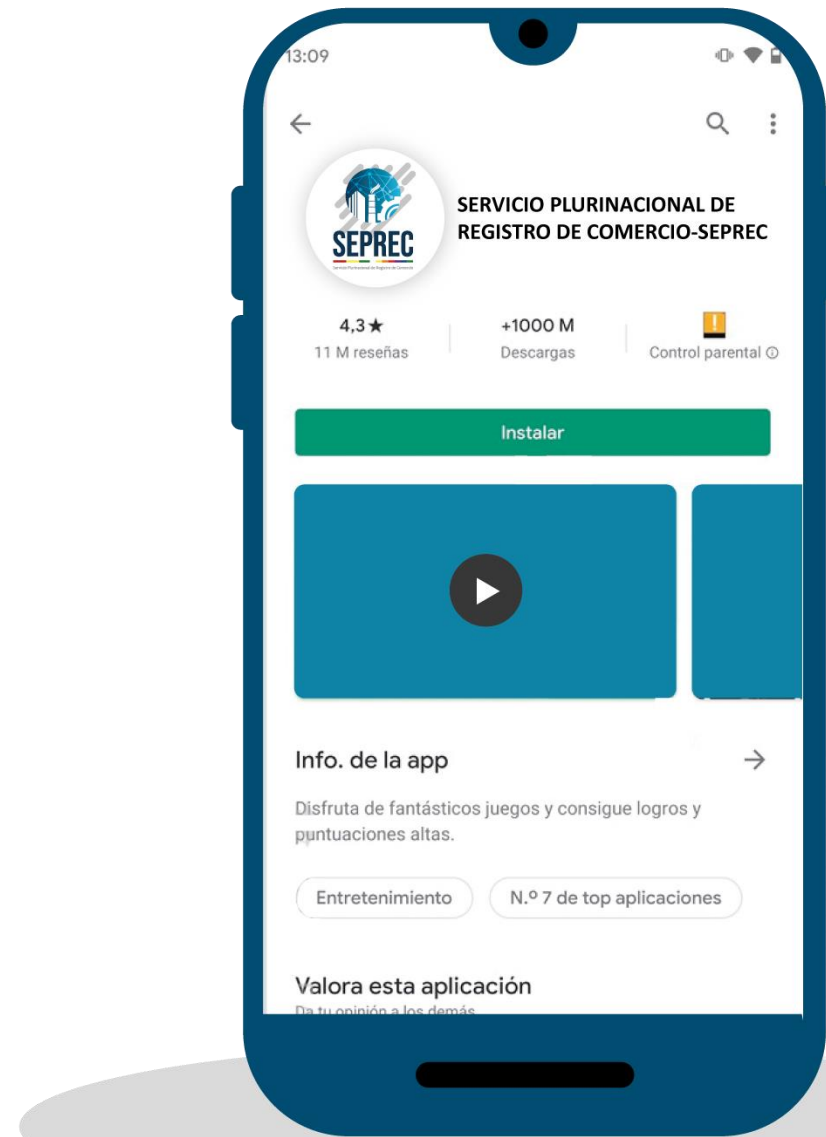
13:09

SEPREC
Servicio Plurinacional de Registro de Comercio

SERVICIO PLURINACIONAL DE REGISTRO DE COMERCIO-SEPREC

4,3★
11 M reseñas

+1000 M
Descargas

Control parental ⓘ

Instalar

Info. de la app

Disfruta de fantásticos juegos y consigue logros y puntuaciones altas.

Entretenimiento

N.º 7 de top aplicaciones

Valora esta aplicación
Da tu opinión a los demás